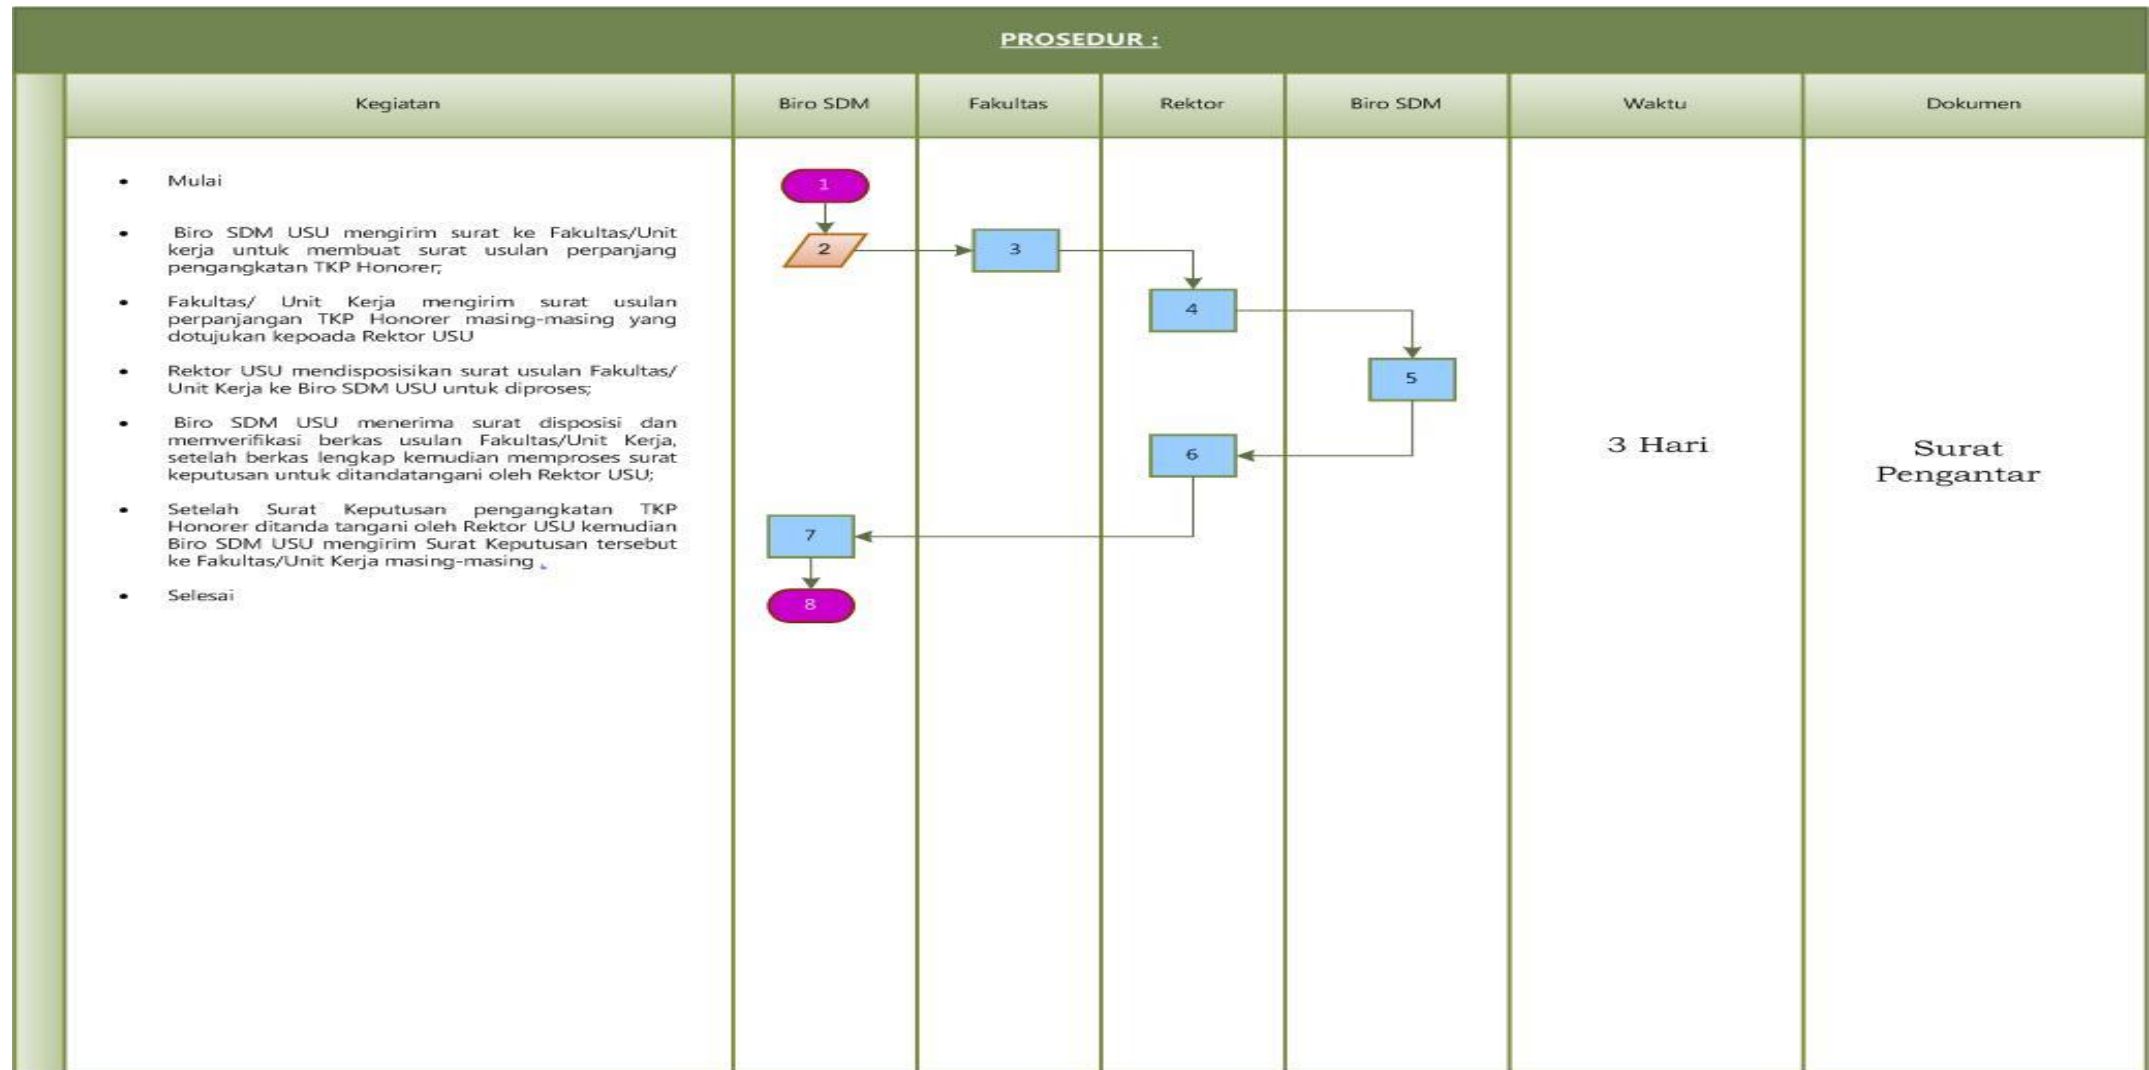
PROSEDUR :

| Kegiatan | Biro SDM | Fakultas | Rektor | Biro SDM | Waktu | Dokumen |
|---|---|---|---|---|---|---|
| • Mulai<br>• Biro SDM USU mengirim surat ke Fakultas/Unit kerja untuk membuat surat usulan perpanjang pengangkatan TKP Honorer;<br>• Fakultas/ Unit Kerja mengirim surat usulan perpanjangan TKP Honorer masing-masing yang dotujukan kepoada Rektor USU<br>• Rektor USU mendisposisikan surat usulan Fakultas/ Unit Kerja ke Biro SDM USU untuk diproses;<br>• Biro SDM USU menerima surat disposisi dan memverifikasi berkas usulan Fakultas/Unit Kerja, setelah berkas lengkap kemudian memproses surat keputusan untuk ditandatangani oleh Rektor USU;<br>• Setelah Surat Keputusan pengangkatan TKP Honorer ditanda tangani oleh Rektor USU kemudian Biro SDM USU mengirim Surat Keputusan tersebut ke Fakultas/Unit Kerja masing-masing .<br>• Selesai | 1<br>2<br>7<br>8 | 3 | 4<br>6 | 5 | 3 Hari | Surat Pengantar |